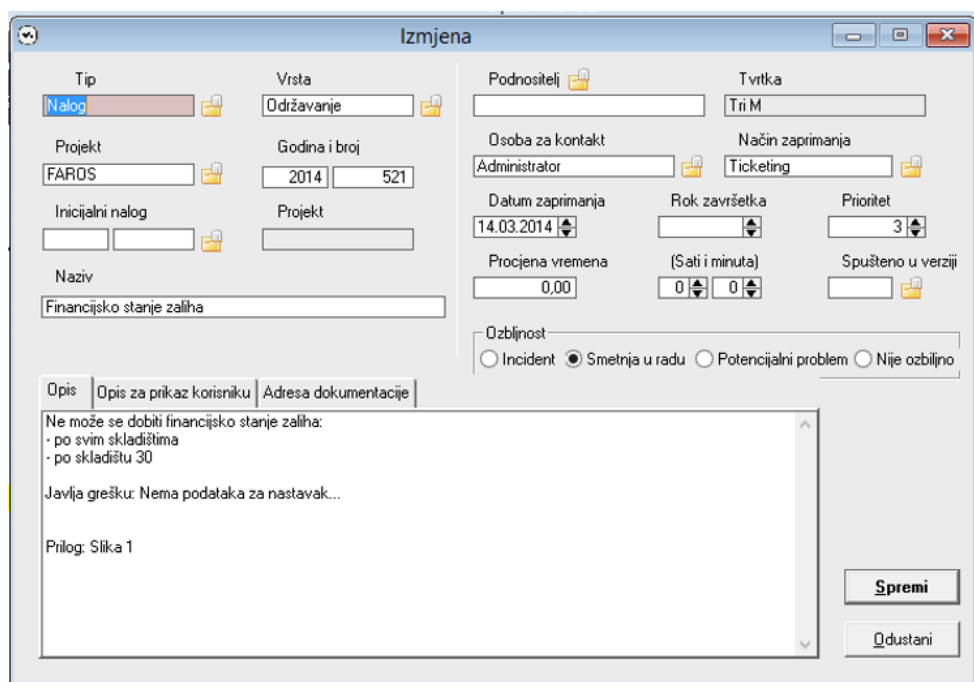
Izmjena

Tip
Nalog

Vrsta
Održavanje

Podnositelj

Tvrtka
Tri M

Projekt
FAROS

Godina i broj
2014 521

Osoba za kontakt
Administrator

Način zaprimanja
Ticketing

Inicijalni nalog

Projekt

Datum zaprimanja
14.03.2014

Rok završetka

Prioritet
3

Naziv
Financijsko stanje zaliha

Procjena vremena
0,00

(Sati i minuta)
0 0

Spušteno u verziji

Ozbiljnost
Incident
Smetnja u radu
Potencijalni problem
Nije ozbiljno

Opis
Opis za prikaz korisniku
Adresa dokumentacije

Ne može se dobiti financijsko stanje zaliha:
- po svim skladištima
- po skladištu 30

Javlja grešku: Nema podataka za nastavak...

Prilog: Slika 1

Spremi
Odustani